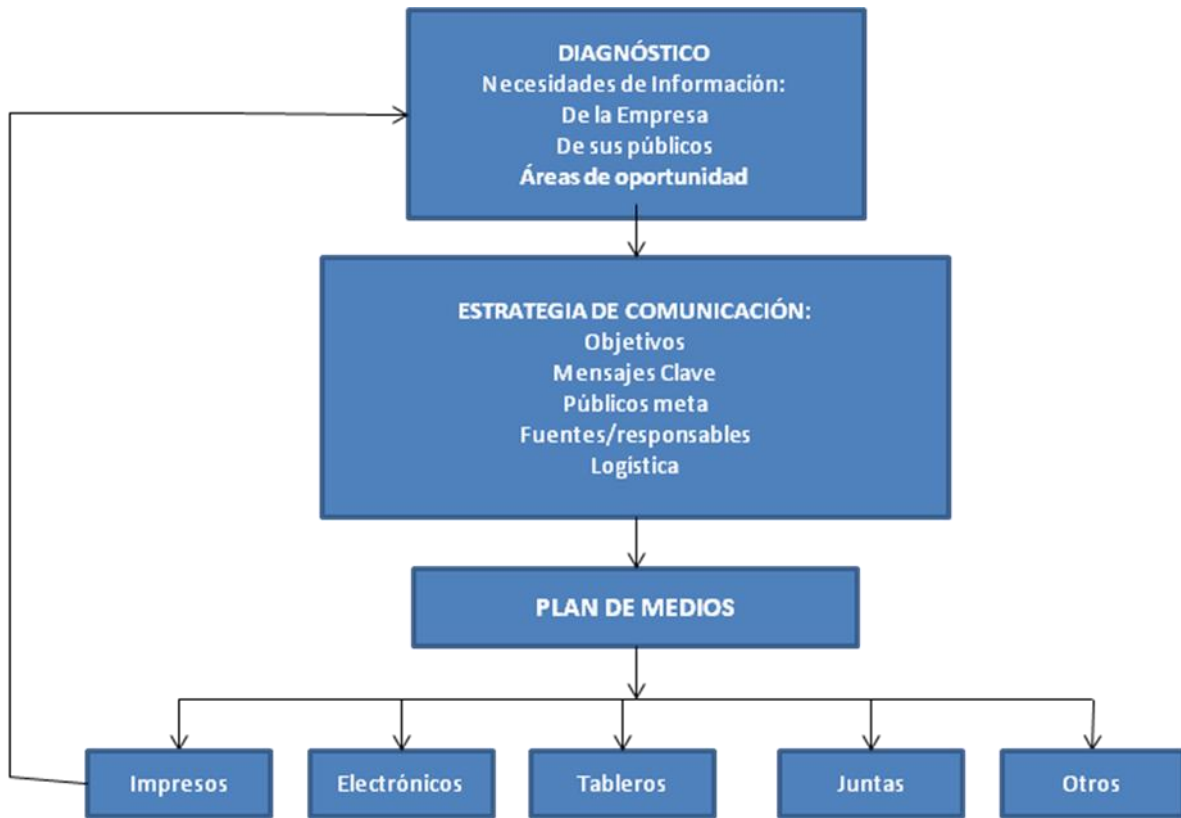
DIAGNÓSTICO
Necesidades de Información:
De la Empresa
De sus públicos
Áreas de oportunidad

ESTRATEGIA DE COMUNICACIÓN:
Objetivos
Mensajes Clave
Públicos meta
Fuentes/responsables
Logística

PLAN DE MEDIOS

Impresos

Electrónicos

Tableros

Juntas

Otros